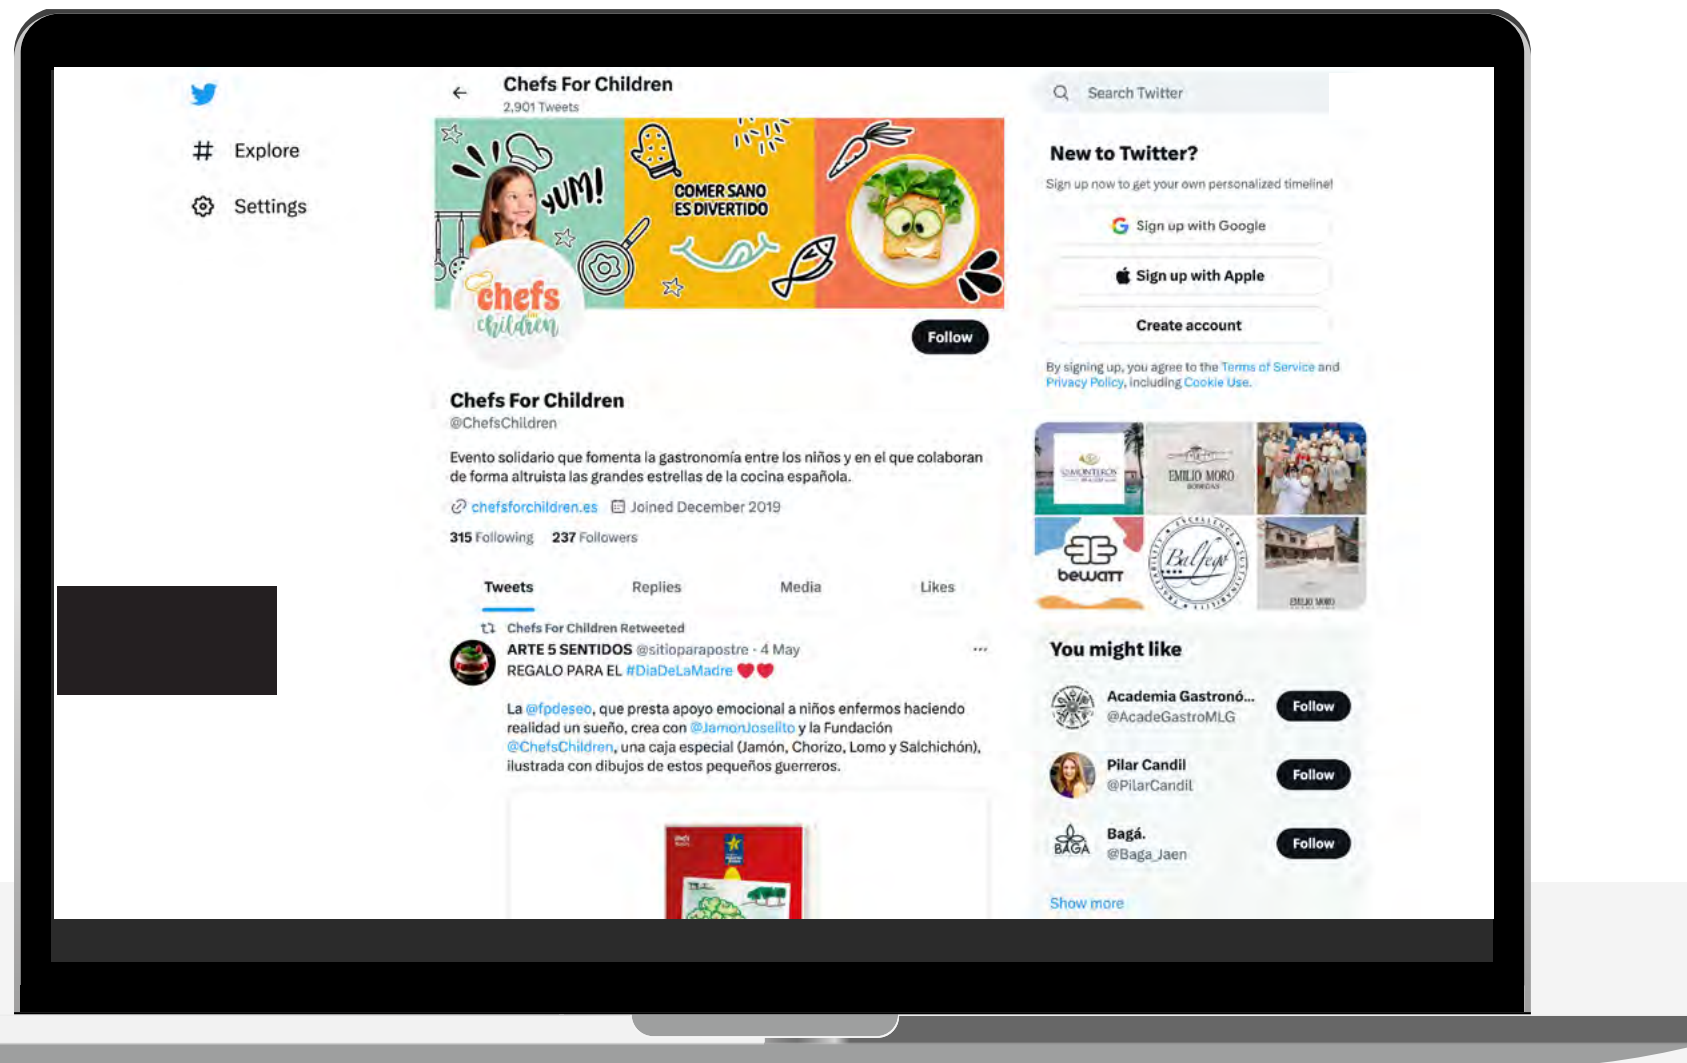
Explore

Settings

Chefs For Children
2,901 Tweets

YUM!

COMER SANO ES DIVERTIDO

chefs for children

Follow

Chefs For Children
@ChefsChildren

Evento solidario que fomenta la gastronomía entre los niños y en el que colaboran de forma altruista las grandes estrellas de la cocina española.

chefsforchildren.es Joined December 2019

315 Following 237 Followers

Tweets Replies Media Likes

Chefs For Children Retweeted

ARTE 5 SENTIDOS @sitioparapostre · 4 May
REGALO PARA EL #DiaDeLaMadre

La @fpdeseo, que presta apoyo emocional a niños enfermos haciendo realidad un sueño, crea con @JamonJoselito y la Fundación @ChefsChildren, una caja especial (Jamón, Chorizo, Lomo y Salchichón), ilustrada con dibujos de estos pequeños guerreros.

Search Twitter

New to Twitter?
Sign up now to get your own personalized timeline!

Sign up with Google

Sign up with Apple

Create account

By signing up, you agree to the Terms of Service and Privacy Policy, including Cookie Use.

MONTEROS

EMILIO MORO

bewatt

Balfegó

EMILIO MORO

You might like

Academia Gastronó...
@AcadeGastroMLG
Follow

Pilar Candil
@PilarCandil
Follow

Bagá.
@Baga_Jaen
Follow

Show more